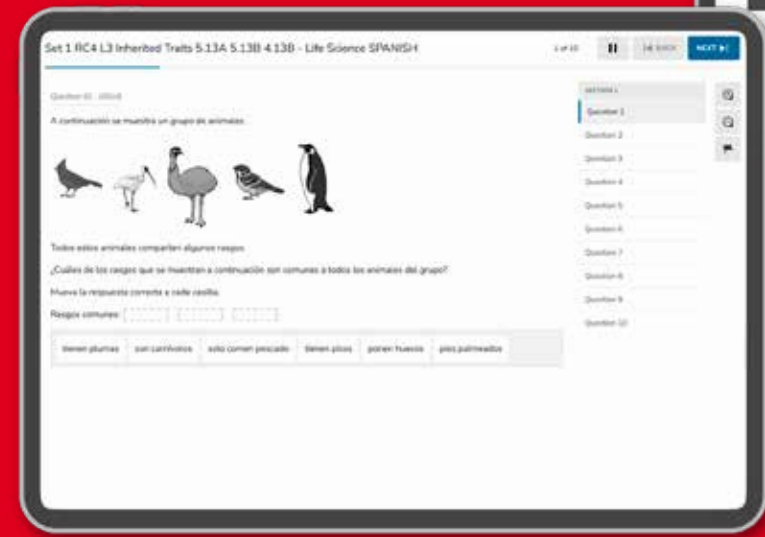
Set 1 RC4 L3 Inherited Traits 5.13A 5.13B 4.13B - Life Science SPANISH

1 of 10

BACK

NEXT

Question ID - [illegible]

A continuación se muestra un grupo de animales.

Todos estos animales comparten algunos rasgos.

¿Cuáles de los rasgos que se muestran a continuación son comunes a todos los animales del grupo?

Mueva la respuesta correcta a cada casilla.

Rasgos comunes:

tienen plumas | son carnívoros | solo comen pescado | tienen picos | ponen huevos | pies palmeados

SECTION 1

Question 1

Question 2

Question 3

Question 4

Question 5

Question 6

Question 7

Question 8

Question 9

Question 10